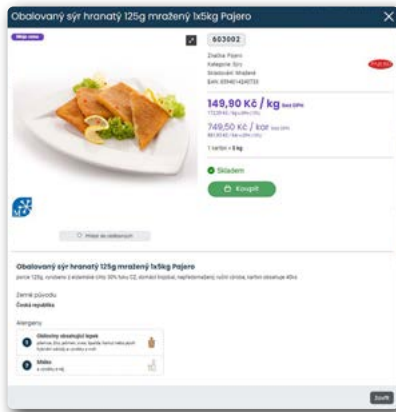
Obalovaný sýr hranatý 125g mražený 1x5kg Pajero

Moje cena

603002

Značka: Pajero
Kategorie: Sýry
Skladování: Mražené
EAN: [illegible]

149,90 Kč / kg bez DPH
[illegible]

749,50 Kč / kar bez DPH
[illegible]

1 karton = 5 kg

Skladem

Koupit

Přidat do oblíbených

Obalovaný sýr hranatý 125g mražený 1x5kg Pajero

porce 125g, vyrobeno z eidamské sýra 30% tuku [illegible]

Země původu
Česká republika

Alergeny

Obiloviny obsahující lepek
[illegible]

Mléko
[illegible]

Zavřít